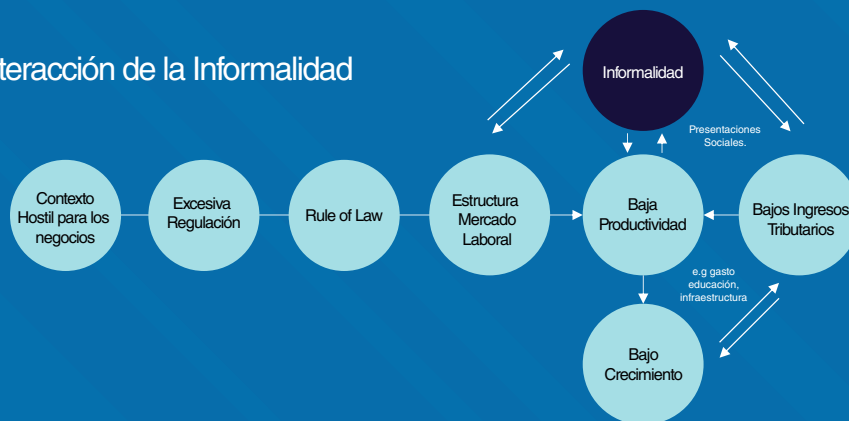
teracción de la Informalidad

Informalidad

Presentaciones Sociales.

Contexto Hostil para los negocios

Excesiva Regulación

Rule of Law

Estructura Mercado Laboral

Baja Productividad

Bajos Ingresos Tributarios

e.g gasto educación, infraestructura

Bajo Crecimiento